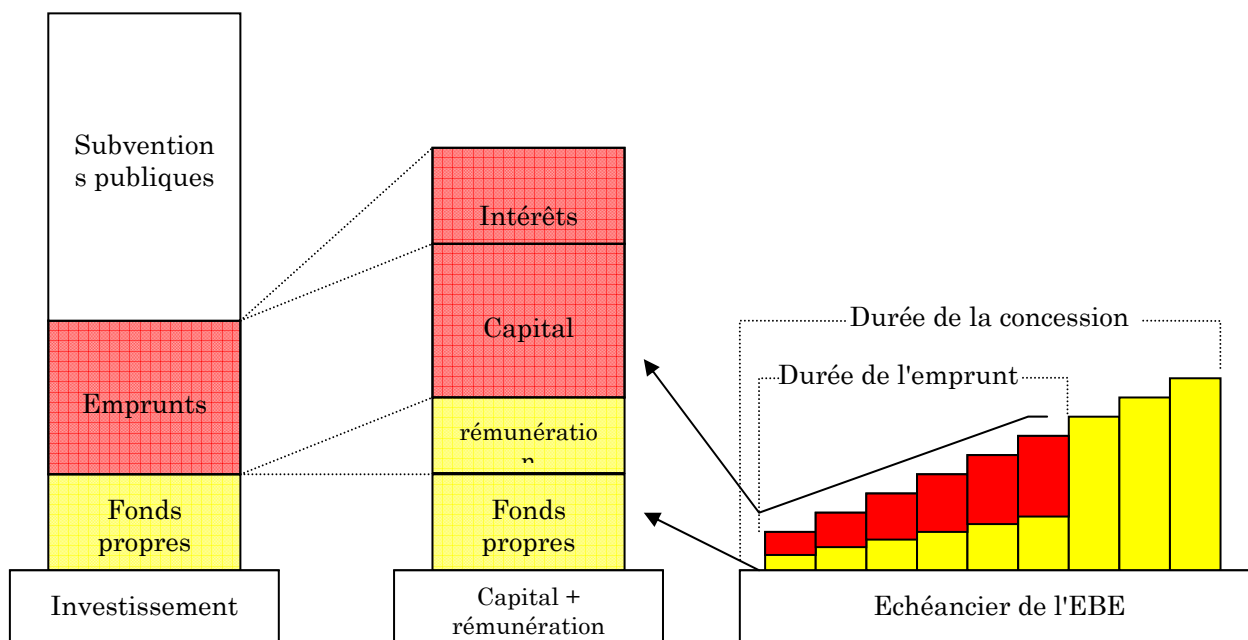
Subvention s publiques

Emprunts

Fonds propres

Investissement

Intérêts

Capital

rémunératio n

Fonds propres

Capital + rémunération

Durée de la concession

Durée de l'emprunt

Echéancier de l'EBE